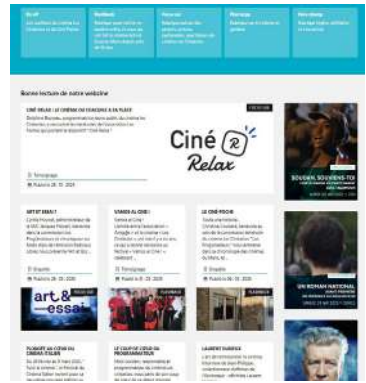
Bonne lecture de notre webzine

CINÉ RELAX : LE CINÉMA DE PROXIMITÉ À LA PLACE

Ciné Relax

Témoignage

Publié le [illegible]

ART ET ESSAI ?

Enquête

Publié le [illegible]

VIVRE AU CINÉ !

Témoignage

Publié le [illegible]

LE CINÉ PROCHE

Enquête

Publié le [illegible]

art & essai

SOUDAIN, SOUVENIRS-TOI

UN ROMAN NATIONAL

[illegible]